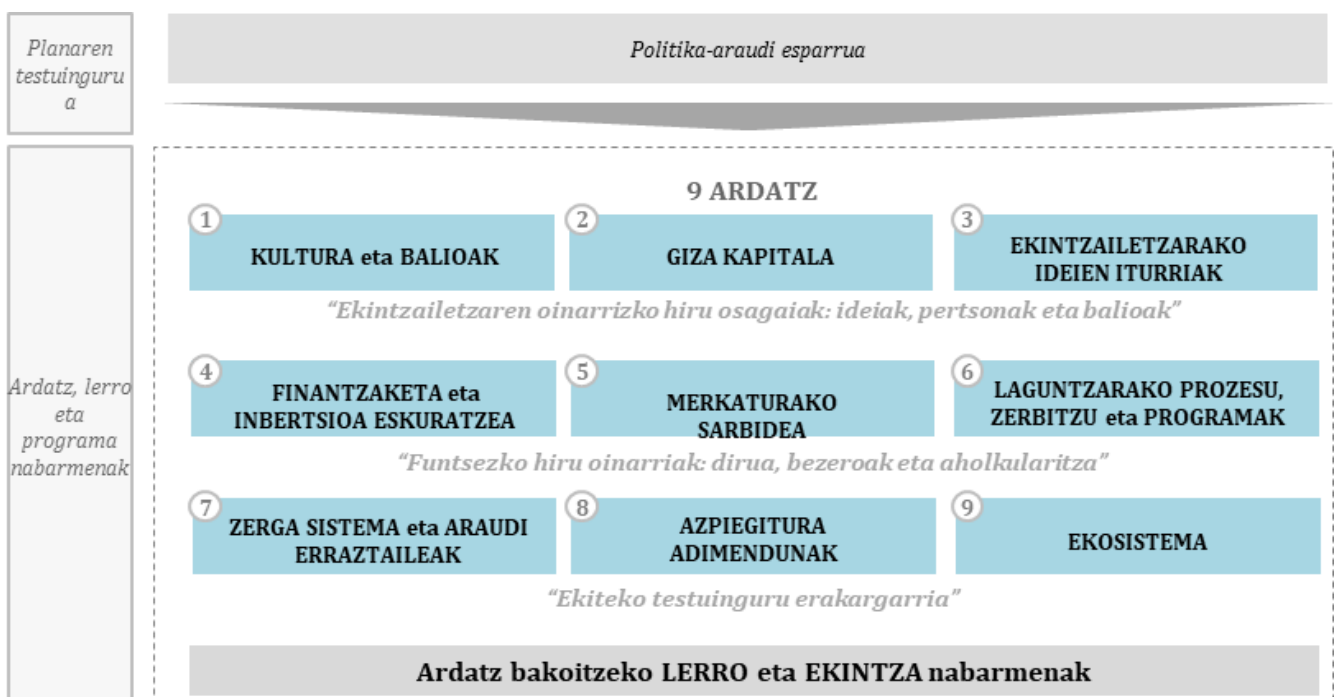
Planaren testuinguru a

Politika-araudi esparrua

Ardatz, lerro eta programa nabarmenak

9 ARDATZ

1 KULTURA eta BALIOAK

2 GIZA KAPITALA

3 EKINTZAILETZARAKO IDEIEN ITURRIAK

"Ekintzailetzaren oinarrizko hiru osagaiak: ideiak, pertsonak eta balioak"

4 FINANTZAKETA eta INBERTSIOA ESKURATZEA

5 MERKATURAKO SARBIDEA

6 LAGUNTZARAKO PROZESU, ZERBITZU eta PROGRAMAK

"Funtsezko hiru oinarriak: dirua, bezeroak eta aholkularitza"

7 ZERGA SISTEMA eta ARAUDI ERRAZTAILEAK

8 AZPIEGITURA ADIMENDUNAK

9 EKOSISTEMA

"Ekiteko testuinguru erakargarria"

Ardatz bakoitzeko LERRO eta EKINTZA nabarmenak